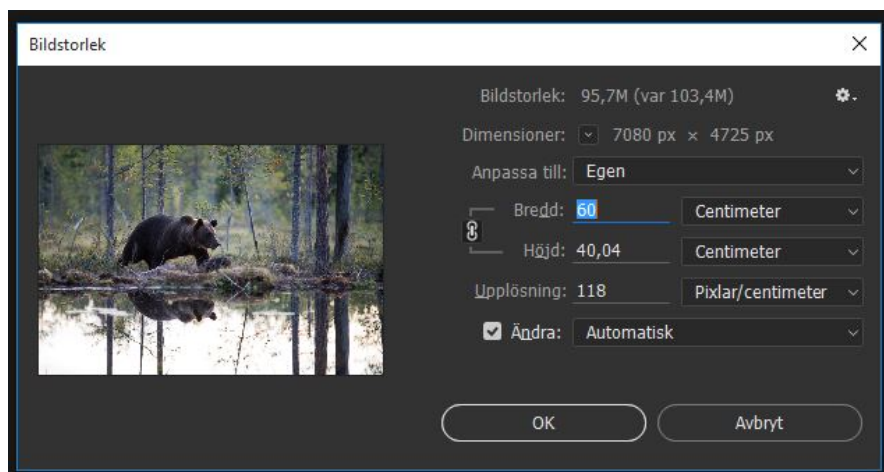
Bildstorlek

Bildstorlek: 95,7M (var 103,4M)

Dimensioner: 7080 px × 4725 px

Anpassa till: Egen

Bredd: 60 Centimeter

Höjd: 40,04 Centimeter

Upplösning: 118 Pixlar/centimeter

Ändra: Automatisk

OK

Avbryt